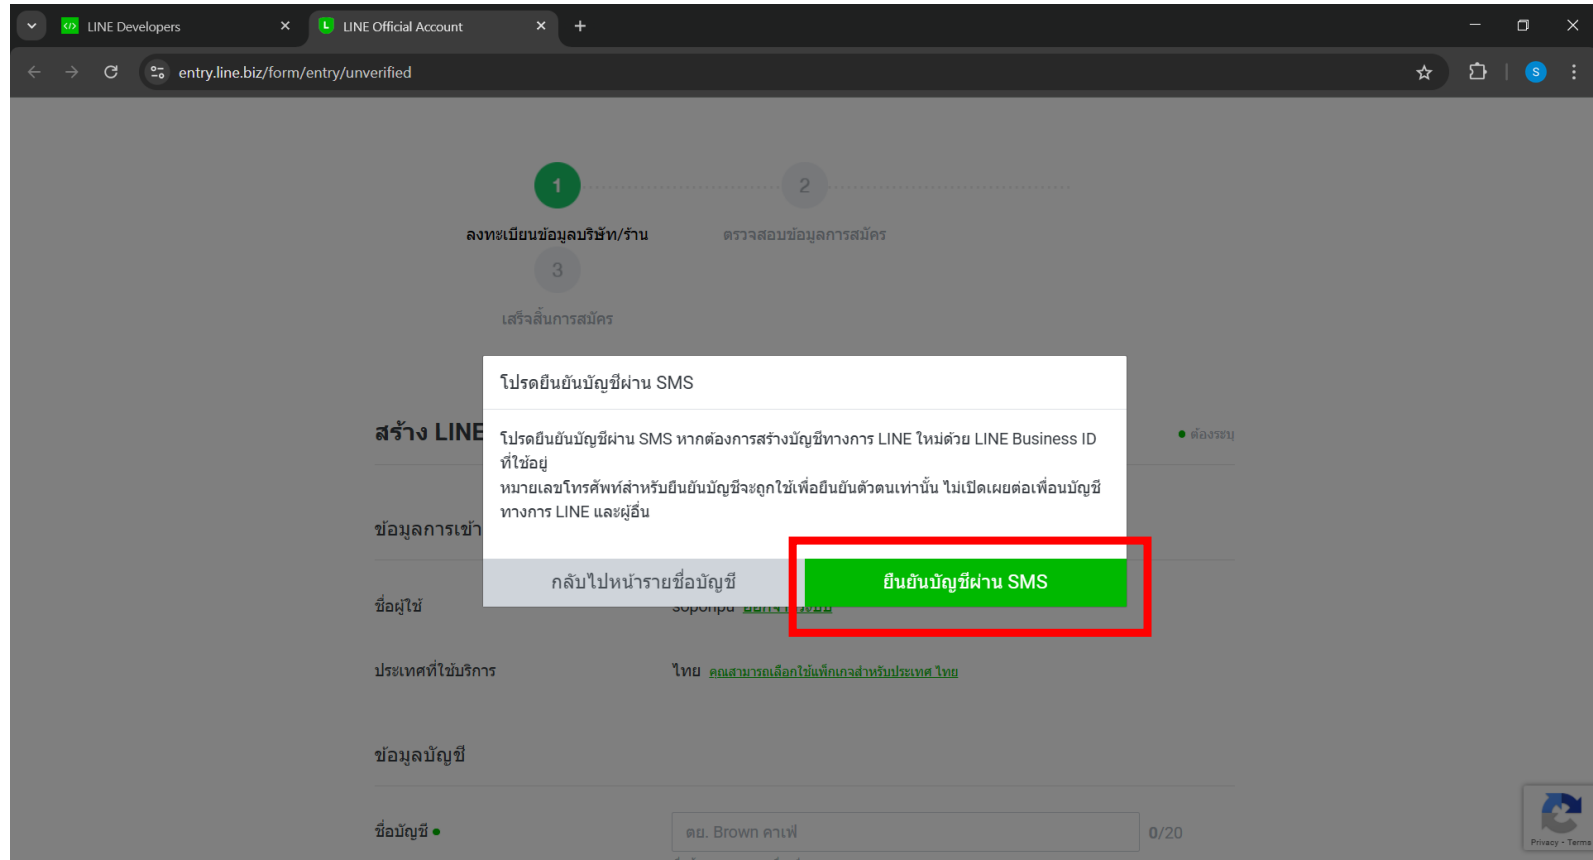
LINE Developers
LINE Official Account
entry.line.biz/form/entry/unverified
S

1
ลงทะเบียนข้อมูลบริษัท/ร้าน
2
ตรวจสอบข้อมูลการสมัคร
3
เสร็จสิ้นการสมัคร

สร้าง LINE
● ต้องระบุ

ข้อมูลการเข้า

ชื่อผู้ใช้
sopohpu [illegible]

ประเทศที่ใช้บริการ
ไทย คุณสามารถเลือกใช้แพ็กเกจสำหรับประเทศ ไทย

ข้อมูลบัญชี

ชื่อบัญชี ●
ตย. Brown คาเฟ่
0/20

โปรดยืนยันบัญชีผ่าน SMS

โปรดยืนยันบัญชีผ่าน SMS หากต้องการสร้างบัญชีทางการ LINE ใหม่ด้วย LINE Business ID ที่ใช้อยู่
หมายเลขโทรศัพท์สำหรับยืนยันบัญชีจะถูกใช้เพื่อยืนยันตัวตนเท่านั้น ไม่เปิดเผยต่อเพื่อนบัญชีทางการ LINE และผู้อื่น

กลับไปหน้ารายชื่อบัญชี
ยืนยันบัญชีผ่าน SMS

Privacy - Terms